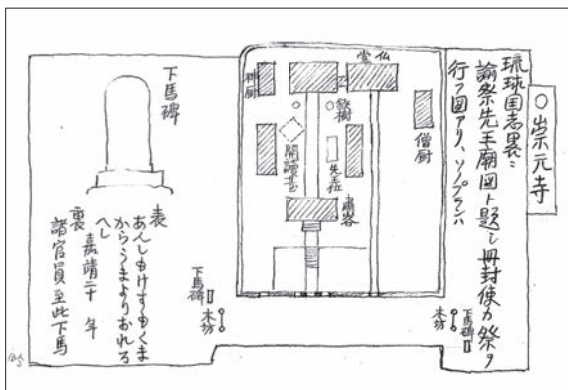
○崇元寺

琉球国志畧ニ諭祭先王廟図ト題シ冊封使ガ祭ヲ行フ図アリ、ソノプランハ

仏堂

神厨

諭祭

先王

開讀亭

蕭容

僧厨

下馬碑

下馬碑

木坊

下馬碑

木坊

表
あんしもけすもくまからくまよりおれるへし
裏 嘉靖二十年
諸官員至此下馬